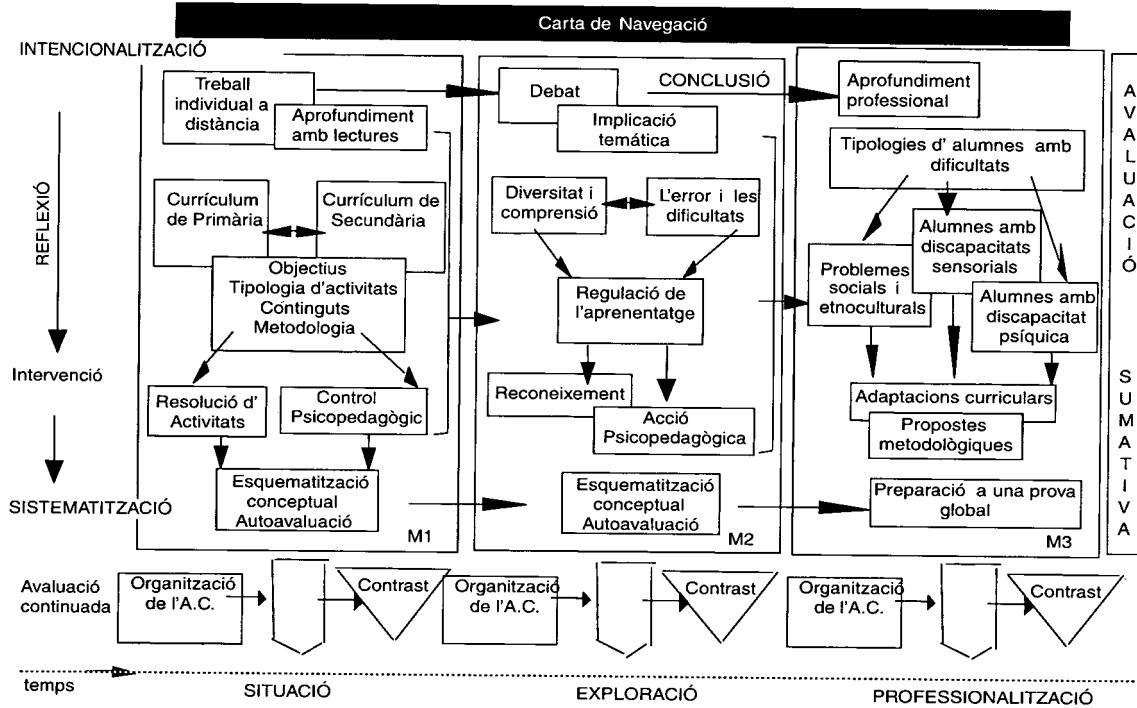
Carta de Navegació

INTENCIONALITZACIÓ

REFLEXIÓ

Intervenció

SISTEMATITZACIÓ

Treball individual a distància

Aprofundiment amb lectures

Currículum de Primària

Currículum de Secundària

Objectius
Tipologia d'activitats
Continguts
Metodologia

Resolució d' Activitats

Control Psicopedagògic

Esquematització conceptual
Autoavaluació

M1

Debat

CONCLUSIÓ

Implicació temàtica

Diversitat i comprensió

L'error i les dificultats

Regulació de l'aprenentatge

Reconeixement

Acció Psicopedagògica

Esquematització conceptual
Autoavaluació

M2

Aprofundiment professional

Tipologies d' alumnes amb dificultats

Alumnes amb discapacitats sensorials

Problemes socials i etnoculturals

Alumnes amb discapacitat psíquica

Adaptacions curriculars

Propostes metodològiques

Preparació a una prova global

M3

AVALUACIÓ

SUMATIVA

Avaluació continuada

Organització de l'A.C.

Contrast

Organització de l'A.C.

Contrast

Organització de l'A.C.

Contrast

temps

SITUACIÓ

EXPLORACIÓ

PROFESSIONALITZACIÓ